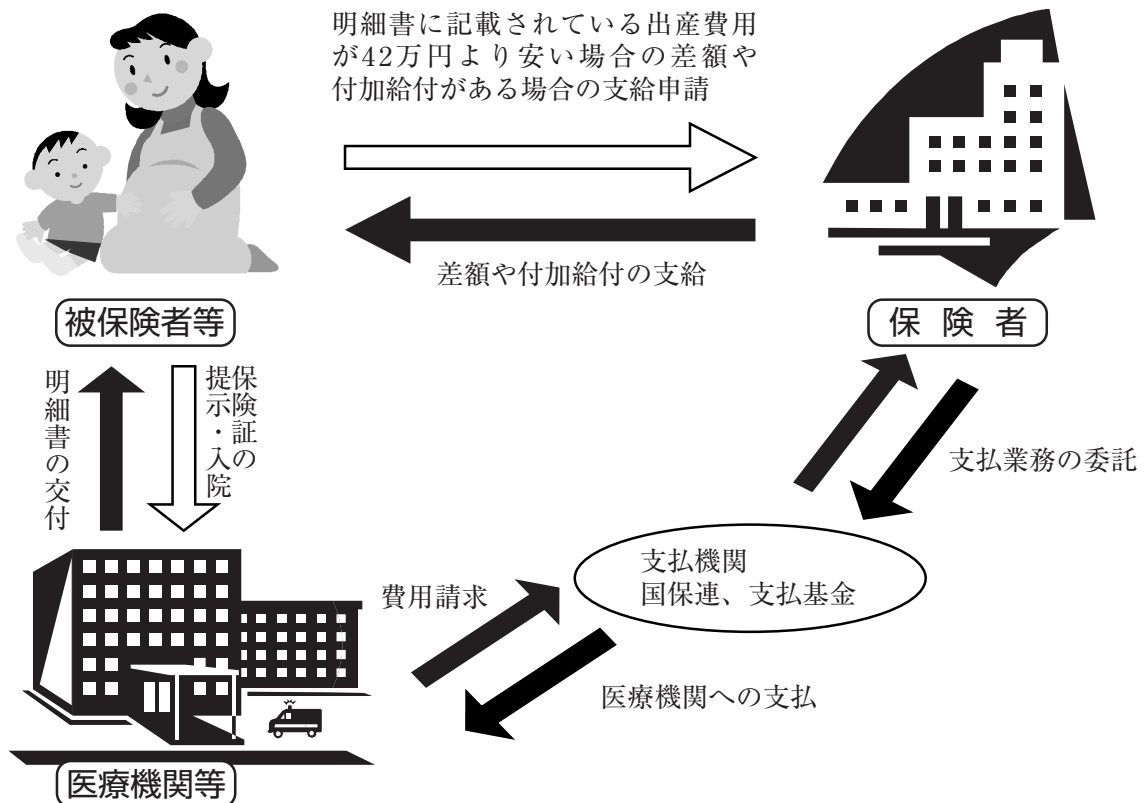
明細書に記載されている出産費用が42万円より安い場合の差額や付加給付がある場合の支給申請

差額や付加給付の支給

被保険者等

保険者

明細書の交付

保険証の提示・入院

支払業務の委託

支払機関
国保連、支払基金

費用請求

医療機関への支払

医療機関等